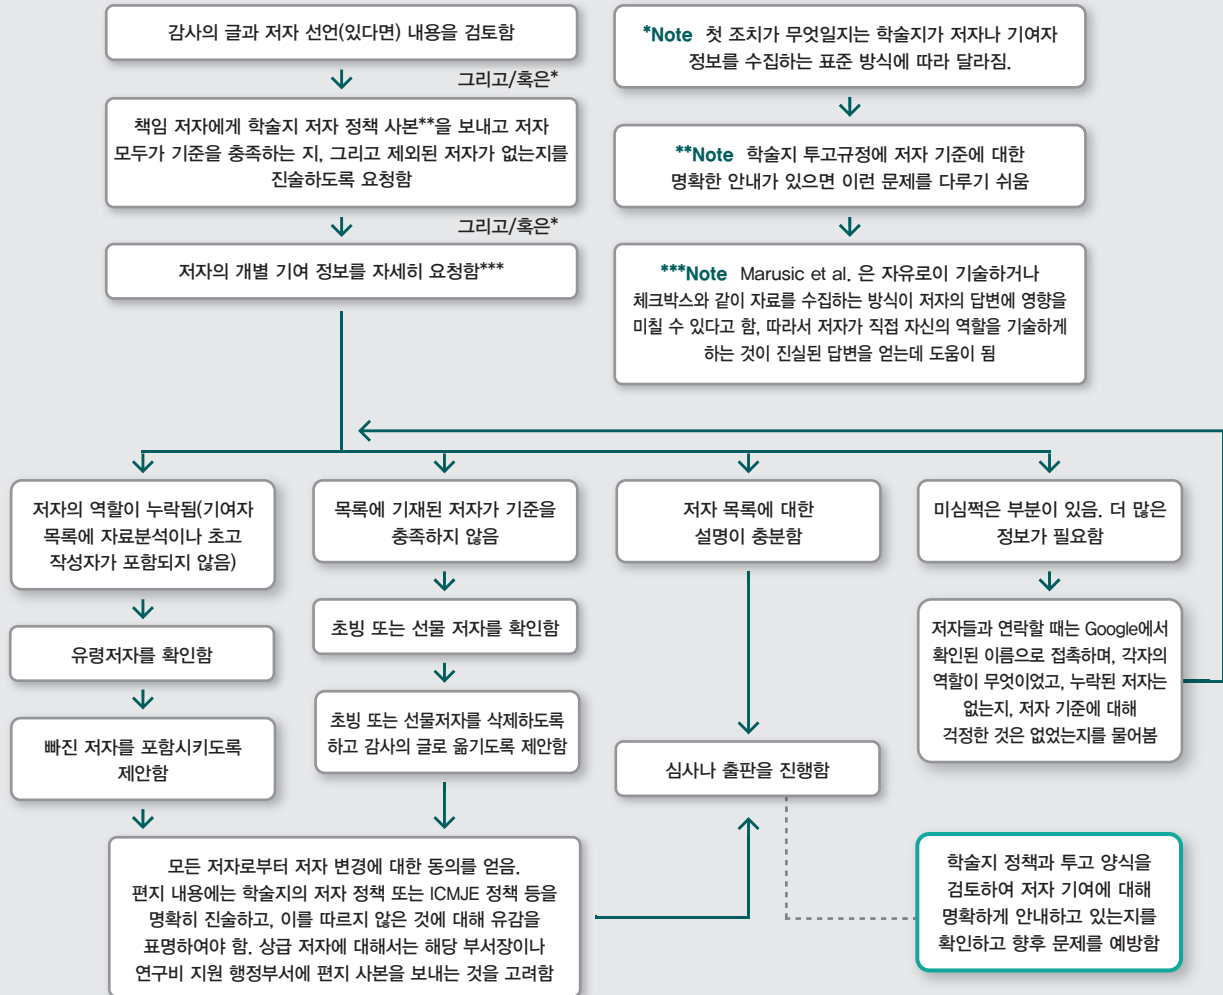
감사의 글과 저자 선언(있다면) 내용을 검토함

그리고/혹은*

책임 저자에게 학술지 저자 정책 사본**을 보내고 저자 모두가 기준을 충족하는 지, 그리고 제외된 저자가 없는지를 진술하도록 요청함

그리고/혹은*

저자의 개별 기여 정보를 자세히 요청함***

*Note 첫 조치가 무엇일지는 학술지가 저자나 기여자 정보를 수집하는 표준 방식에 따라 달라짐.

**Note 학술지 투고규정에 저자 기준에 대한 명확한 안내가 있으면 이런 문제를 다루기 쉬움

***Note Marusic et al. 은 자유로이 기술하거나 체크박스와 같이 자료를 수집하는 방식이 저자의 답변에 영향을 미칠 수 있다고 함, 따라서 저자가 직접 자신의 역할을 기술하게 하는 것이 진실된 답변을 얻는데 도움이 됨

저자의 역할이 누락됨(기여자 목록에 자료분석이나 초고 작성자가 포함되지 않음)

유령저자를 확인함

빠진 저자를 포함시키도록 제안함

목록에 기재된 저자가 기준을 충족하지 않음

초빙 또는 선물 저자를 확인함

초빙 또는 선물저자를 삭제하도록 하고 감사의 글로 옮기도록 제안함

저자 목록에 대한 설명이 충분함

심사나 출판을 진행함

미심쩍은 부분이 있음. 더 많은 정보가 필요함

저자들과 연락할 때는 Google에서 확인된 이름으로 접촉하며, 각자의 역할이 무엇이었고, 누락된 저자는 없는지, 저자 기준에 대해 걱정한 것은 없었는지를 물어봄

모든 저자로부터 저자 변경에 대한 동의를 얻음. 편지 내용에는 학술지의 저자 정책 또는 ICMJE 정책 등을 명확히 진술하고, 이를 따르지 않은 것에 대해 유감을 표명하여야 함. 상급 저자에 대해서는 해당 부서장이나 연구비 지원 행정부서에 편지 사본을 보내는 것을 고려함

학술지 정책과 투고 양식을 검토하여 저자 기여에 대해 명확하게 안내하고 있는지를 확인하고 향후 문제를 예방함